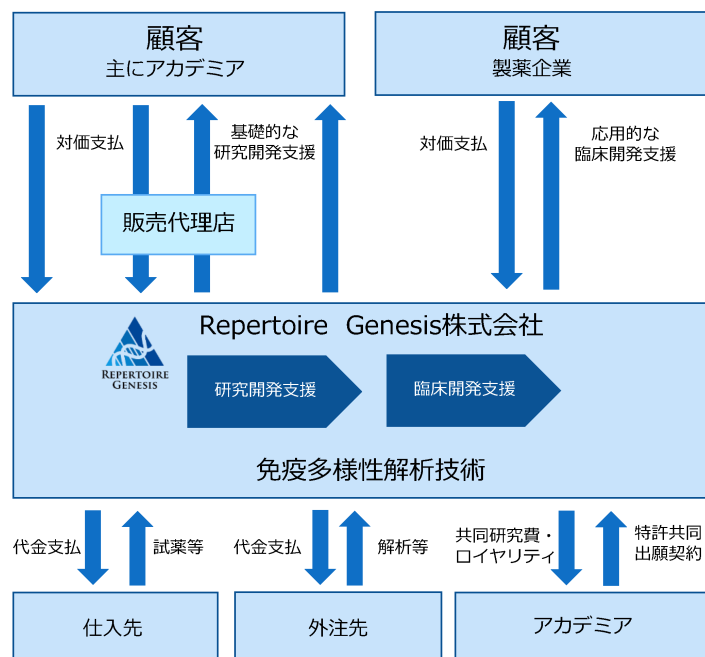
顧客
主にアカデミア

顧客
製薬企業

対価支払

販売代理店

基礎的な
研究開発支援

対価支払

応用的な
臨床開発支援

Repertoire Genesis株式会社

REPERTOIRE
GENESIS

研究開発支援

臨床開発支援

免疫多様性解析技術

代金支払

試薬等

代金支払

解析等

共同研究費・
ロイヤリティ

特許共同
出願契約

仕入先

外注先

アカデミア